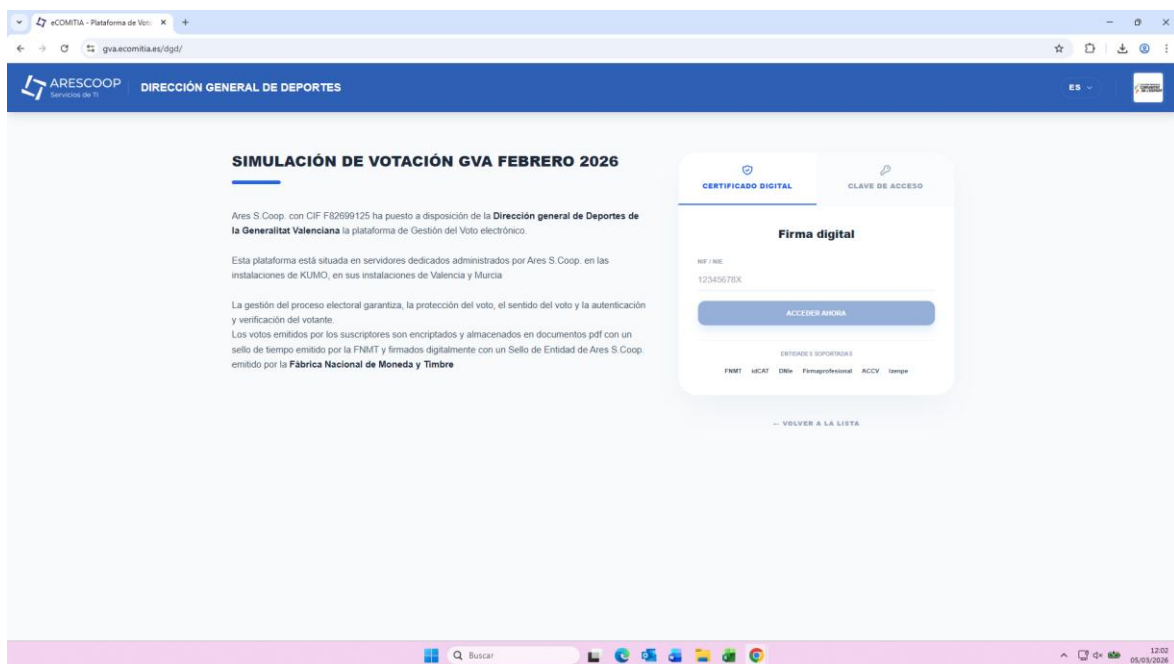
eCOMITIA - Plataforma de Voto

gva.ecomitia.es/dgd/

ARESCOOP
Servicios de TI

DIRECCIÓN GENERAL DE DEPORTES

ES

SIMULACIÓN DE VOTACIÓN GVA FEBRERO 2026

Ares S.Coop. con CIF F82699125 ha puesto a disposición de la **Dirección general de Deportes de la Generalitat Valenciana** la plataforma de Gestión del Voto electrónico.

Esta plataforma está situada en servidores dedicados administrados por Ares S.Coop. en las instalaciones de KUMO, en sus instalaciones de Valencia y Murcia

La gestión del proceso electoral garantiza, la protección del voto, el sentido del voto y la autenticación y verificación del votante.
Los votos emitidos por los suscriptores son encriptados y almacenados en documentos pdf con un sello de tiempo emitido por la FNMT y firmados digitalmente con un Sello de Entidad de Ares S.Coop. emitido por la **Fábrica Nacional de Moneda y Timbre**

CERTIFICADO DIGITAL

CLAVE DE ACCESO

Firma digital

NIF / NIE

12345678X

ACCEDER AHORA

ENTIDADES SOPORTADAS

FNMT idCAT DNIe Firmaprofesional ACCV Izenpe

← VOLVER A LA LISTA

Buscar

12:02
05/03/2026